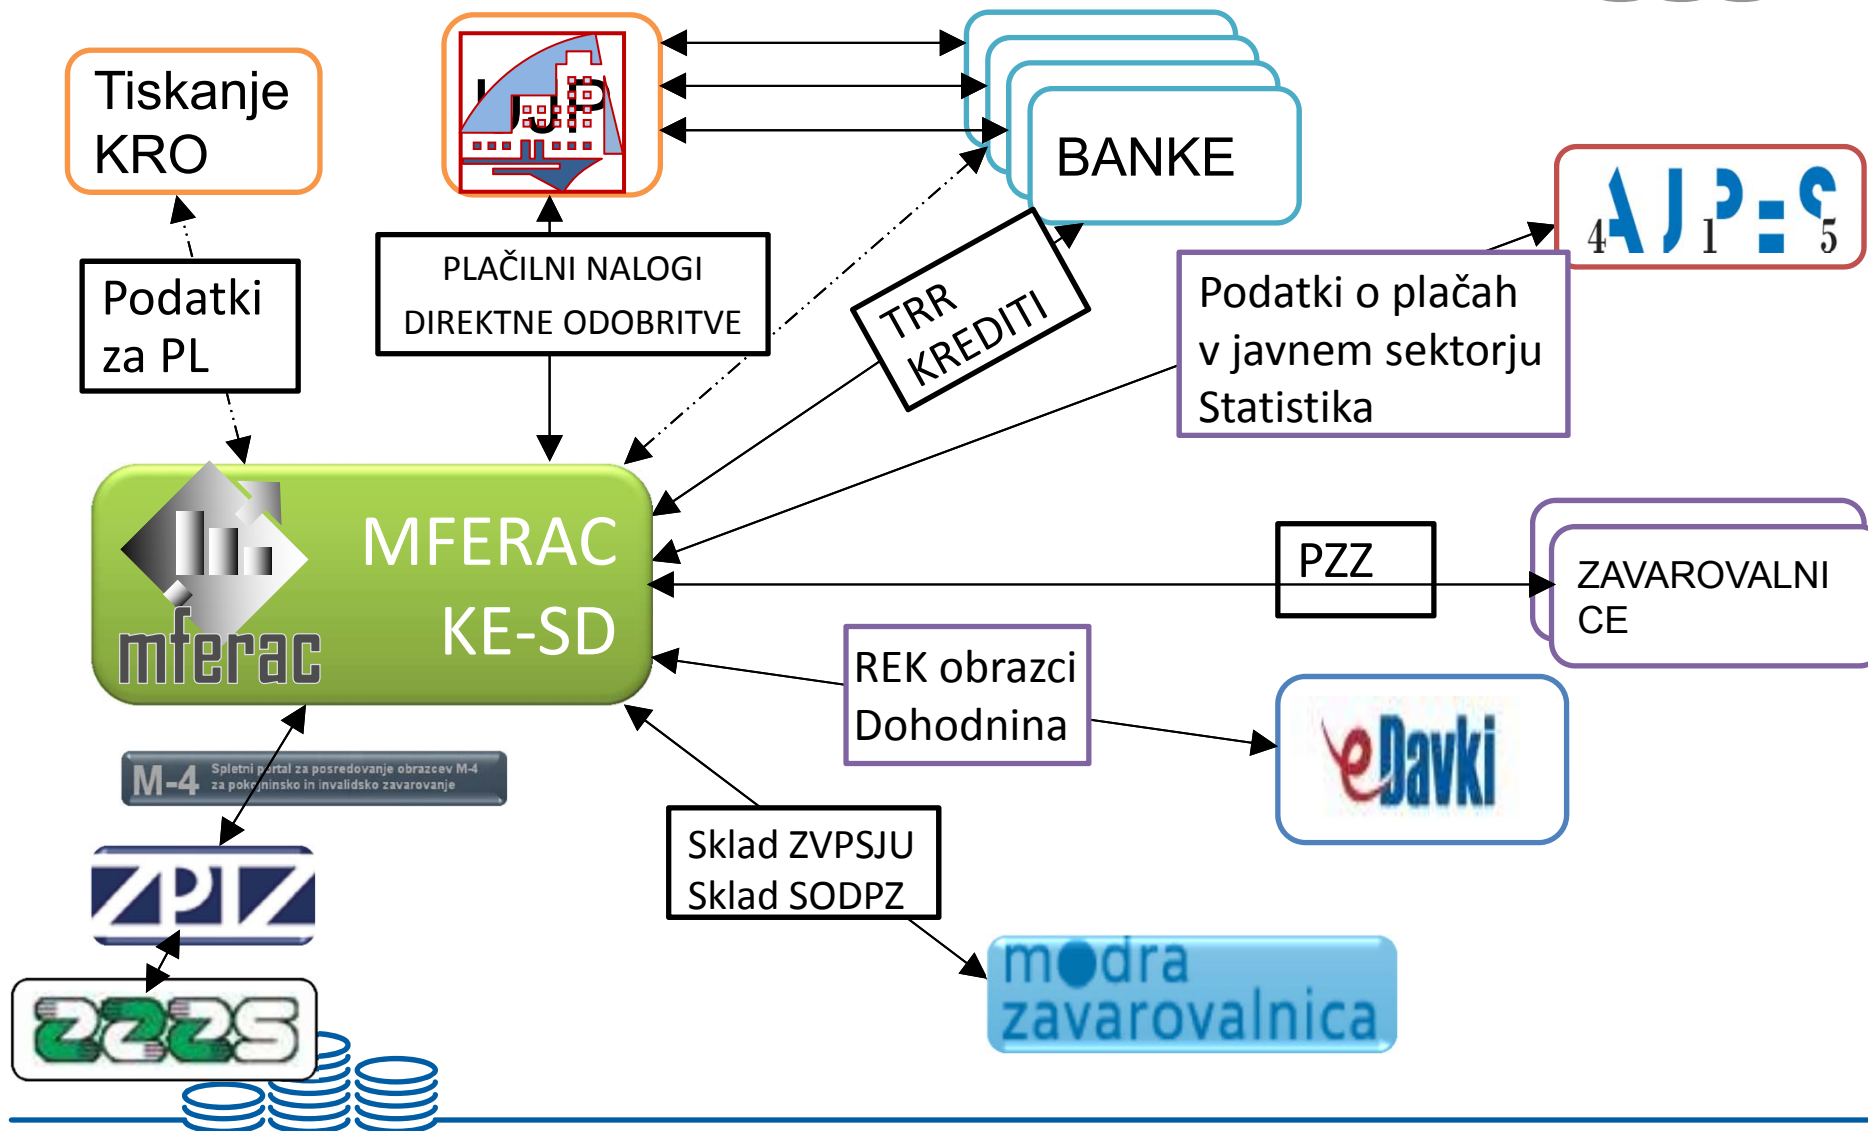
Tiskanje KRO

UJP

BANKE

Podatki za PL

PLAČILNI NALOGI
DIREKTNE ODOBRITVE

TRR
KREDITI

AJPES

Podatki o plačah v javnem sektorju
Statistika

MFERAC
KE-SD

mferac

PZZ

ZAVAROVALNI CE

REK obrazci
Dohodnina

eDavki

M-4 Spletni portal za posredovanje obrazcev M-4 za pokojninsko in invalidsko zavarovanje

ZPIZ

Sklad ZVPSJU
Sklad SODPZ

ZZZS

modra zavarovalnica